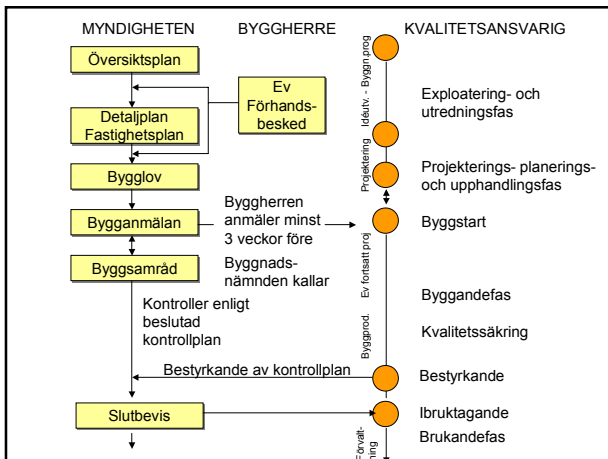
MYNDIGHETEN BYGGHERRE KVALITETSANSVARIG

Översiktsplan

Ev Förhandsbesked

Detaljplan Fastighetsplan

Bygglov

Bygganmälan

Byggherren anmäler minst 3 veckor före

Byggsamråd

Byggnadsnämnden kallar

Kontroller enligt beslutad kontrollplan

Bestyrkande av kontrollplan

Slutbevis

Idéutv. - Byggn.prog

Projektering

Ev fortsatt proj

Byggprod.

Förvaltning

Exploaterings- och utredningsfas

Projekterings- planerings- och upphandlingsfas

Byggstart

Byggandefas

Kvalitetssäkring

Bestyrkande

Ibruktagande

Brukandefas